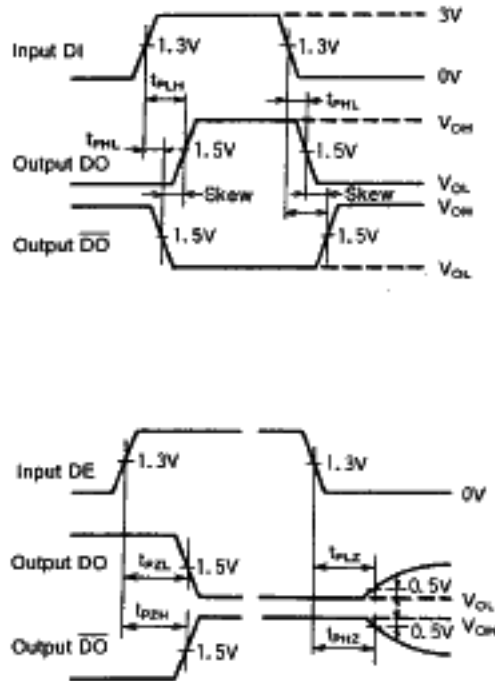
3V

Input DI

1.3V

1.3V

0V

$t_{PLH}$

$t_{PHL}$

$V_{OH}$

$t_{PHL}$

1.5V

1.5V

Output DO

$V_{OL}$

Skew

Skew

$V_{OH}$

Output $\overline{DO}$

1.5V

1.5V

$V_{OL}$

Input DE

1.3V

1.3V

0V

Output DO

$t_{PZL}$

1.5V

$t_{PLZ}$

0.5V

$V_{OL}$

$t_{PZH}$

$t_{PHZ}$

0.5V

$V_{OH}$

Output $\overline{DO}$

1.5V